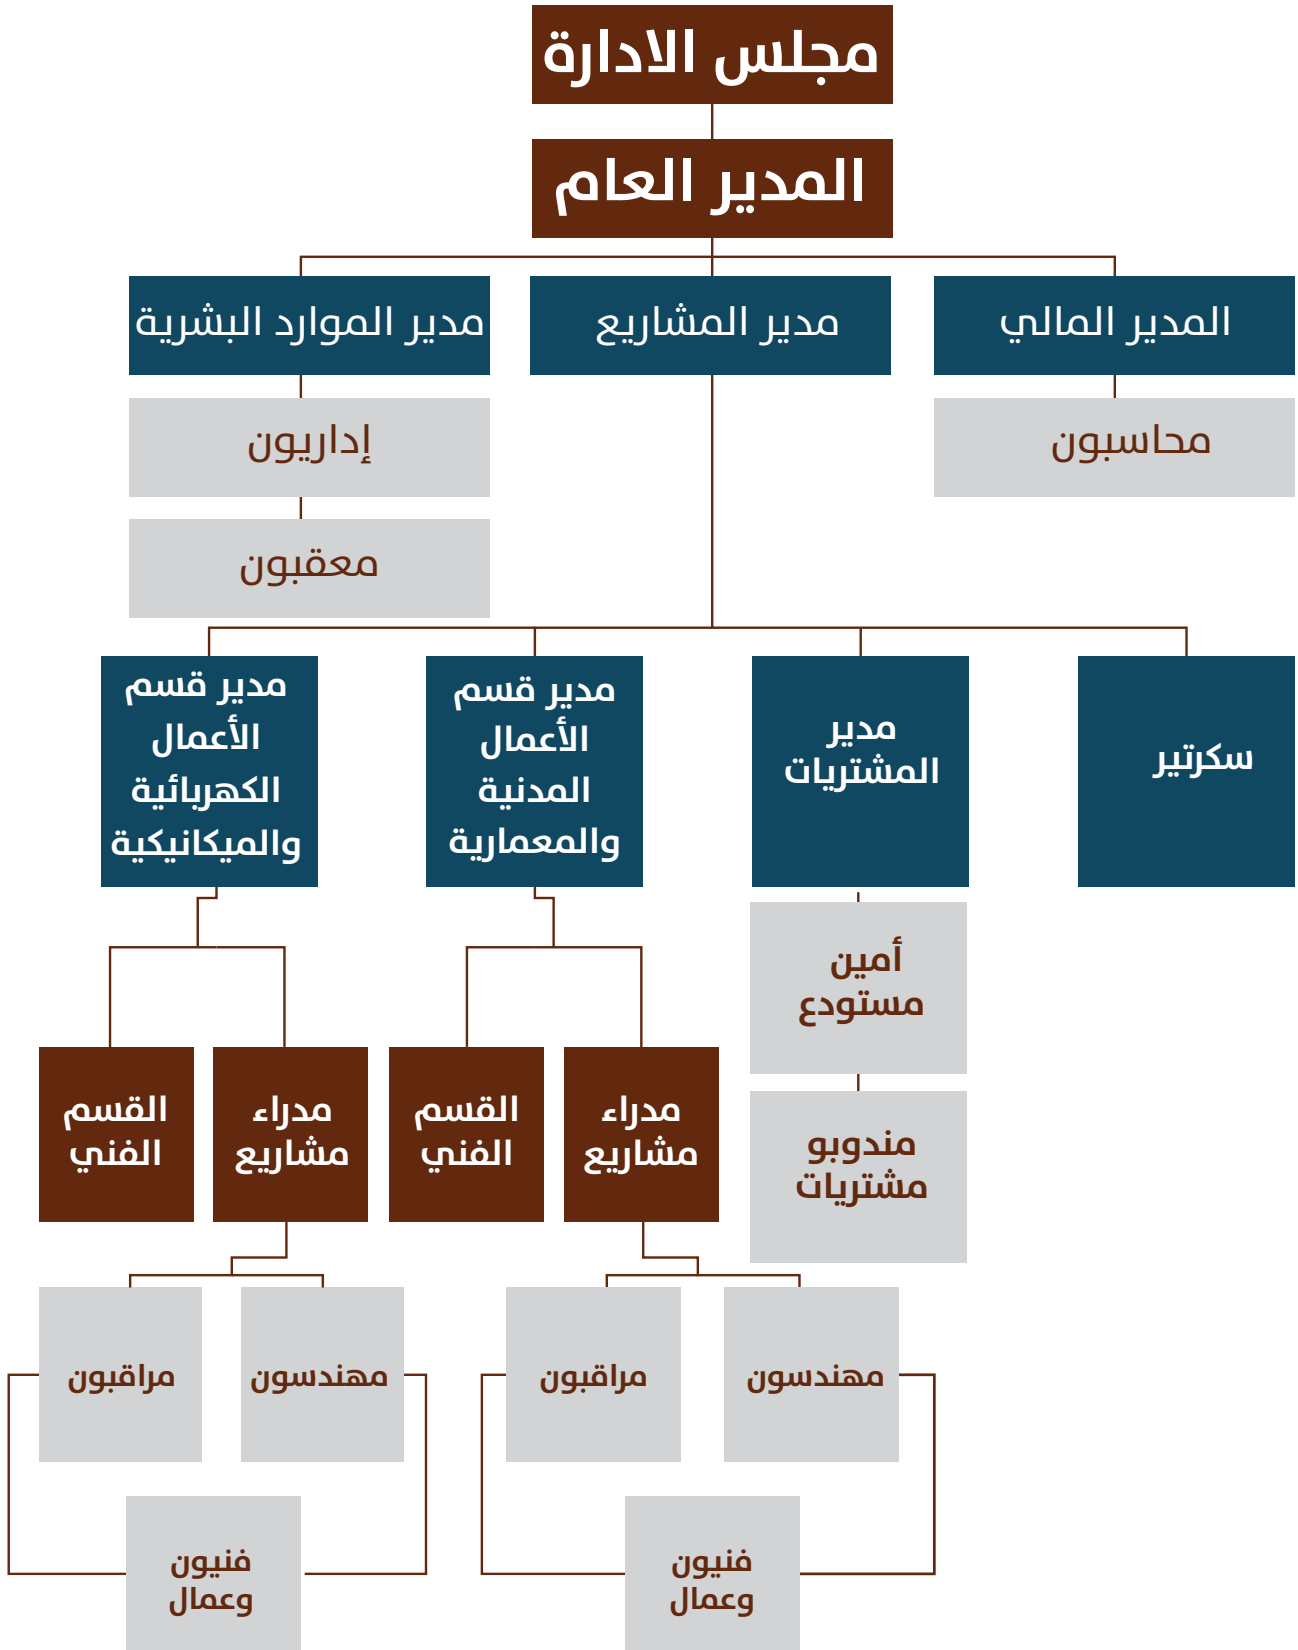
مجلس الادارة

المدير العام

المدير المالي

مدير المشاريع

مدير الموارد البشرية

محاسبون

إداريون

معقبون

سكرتير

مدير المشتريات

مدير قسم الأعمال المدنية والمعمارية

مدير قسم الأعمال الكهربائية والميكانيكية

أمين مستودع

مندوبو مشتريات

مدراء مشاريع

القسم الفني

مدراء مشاريع

القسم الفني

مهندسون

مراقبون

فنيون وعمال

مهندسون

مراقبون

فنيون وعمال